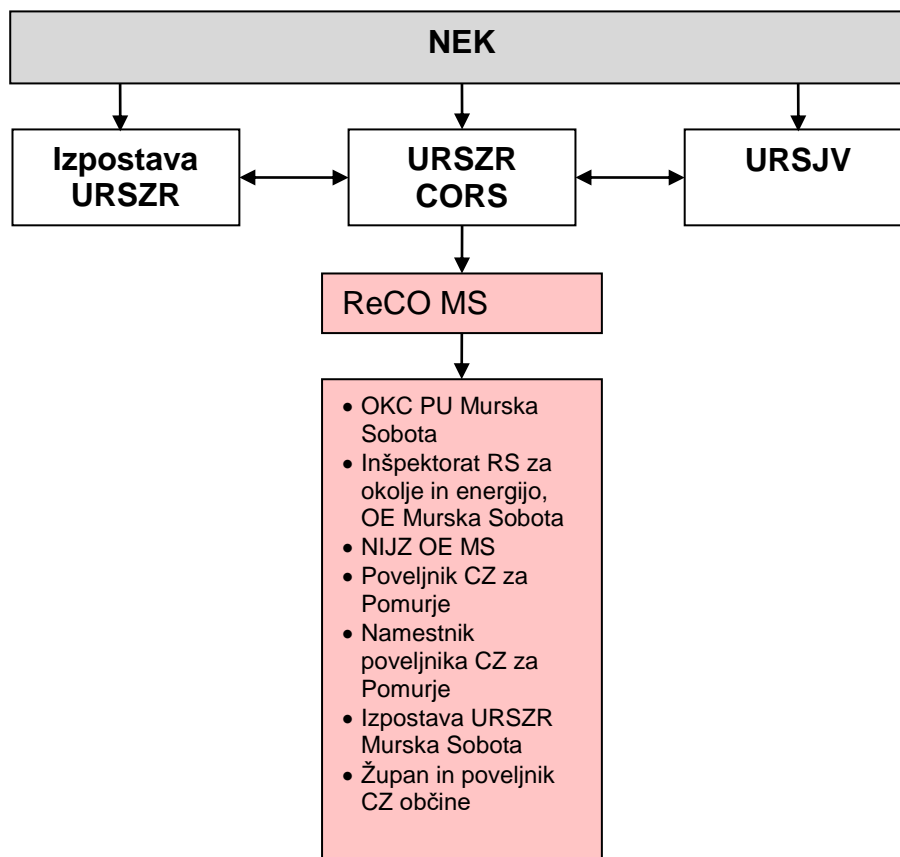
NEK

Izpostava URSZR

URSZR CORS

URSJV

ReCO MS

- OKC PU Murska Sobota
- Inšpektorat RS za okolje in energijo, OE Murska Sobota
- NIJZ OE MS
- Poveljnik CZ za Pomurje
- Namestnik poveljnika CZ za Pomurje
- Izpostava URSZR Murska Sobota
- Župan in poveljnik CZ občine